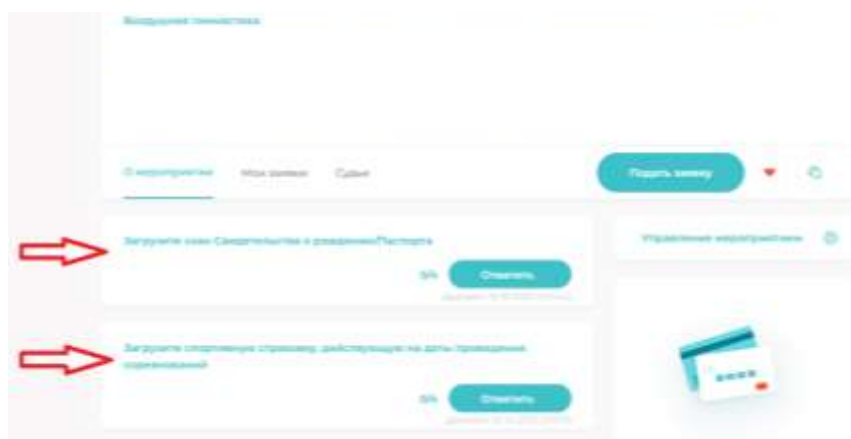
Воздушная гимнастика

О мероприятии Мои заявки Судьи

Подать заявку

Загрузите скан Свидетельства о рождении/Паспорта

0% Ответить

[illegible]

Управление мероприятием

Загрузите спортивную страховку, действующую на даты проведения соревнований

0% Ответить

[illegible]